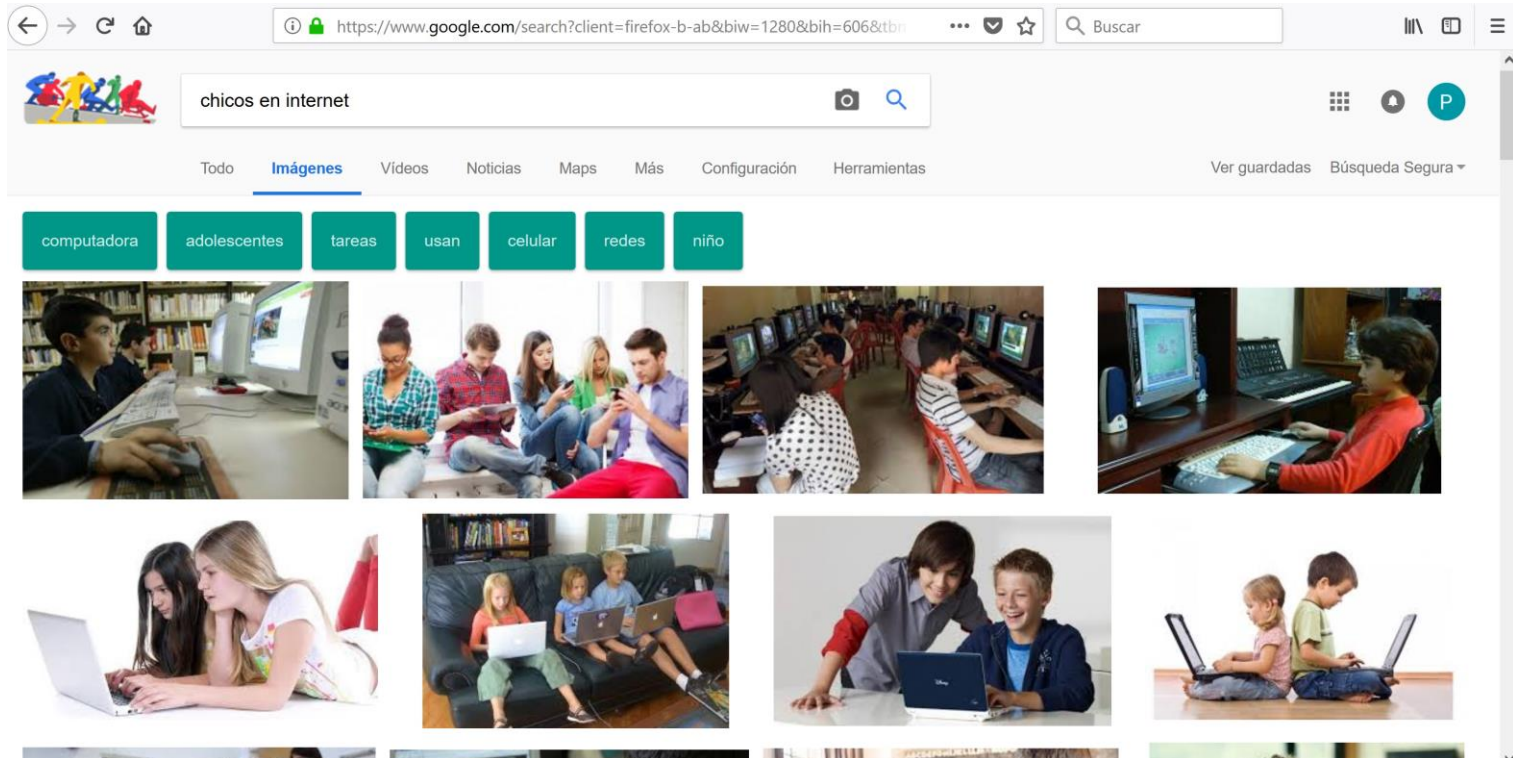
https://www.google.com/search?client=firefox-b-ab&biw=1280&bih=606&tbn

Buscar

chicos en internet

P

Todo Imágenes Vídeos Noticias Maps Más Configuración Herramientas

Ver guardadas Búsqueda Segura

computadora adolescentes tareas usan celular redes niño